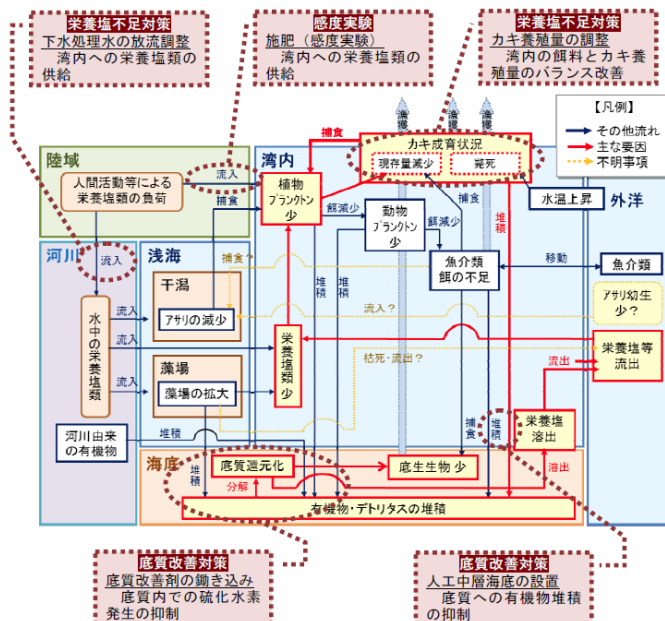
栄養塩不足対策
下水処理水の放流調整
湾内への栄養塩類の供給

感度実験
施肥（感度実験）
湾内への栄養塩類の供給

栄養塩不足対策
カキ養殖量の調整
湾内の餌料とカキ養殖量のバランス改善

【凡例】
その他流れ
主な要因
不明事項

漁獲
漁獲
漁獲

陸域
人間活動等による栄養塩類の負荷
流入

湾内
捕食
カキ成育状況
現存量減少
斃死
植物プランクトン少
捕食
餌減少
動物プランクトン少
餌減少
捕食
魚介類餌の不足
水温上昇
外洋
移動
魚介類
アサリ幼生少？
栄養塩等流出
流出

河川
流入
水中の栄養塩類
流入
流入
流入
河川由来の有機物

浅海
捕食
干潟
アサリの減少
藻場
藻場の拡大
栄養塩類少
流入？
枯死・流出？
堆積
堆積
堆積
堆積
捕食
堆積
栄養塩溶出
溶出

海底
堆積
底質還元化
分解
底生生物 少
有機物・デトリタスの堆積

底質改善対策
底質改善剤の鋤き込み
底質内での硫化水素発生の抑制

底質改善対策
人工中層海底の設置
底質への有機物堆積の抑制